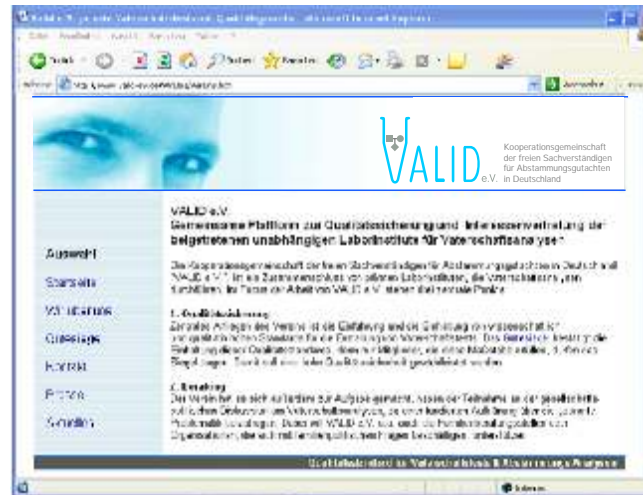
VALID e.V. Kooperationsgemeinschaft der freien Sachverständigen für Abstammungsgutachten in Deutschland

VALID e.V.
Gemeinsame Plattform zur Qualitätssicherung und Interessenvertretung der beigetretenen unabhängigen Laborinstitute für Vaterschaftsanalysen

Auswahl
Startseite
Mitglieder
Grundlagen
Kontakt
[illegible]
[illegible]

Die Kooperationsgemeinschaft der freien Sachverständigen für Abstammungsgutachten in Deutschland "VALID e.V." ist ein Zusammenschluss von privaten Laborinstituten, die Vaterschaftstests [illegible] durchführen. Im Fokus der Arbeit von VALID e.V. stehen drei zentrale Punkte

1. Qualitätssicherung
Zentrales Anliegen des Vereins ist die Einführung und die Einhaltung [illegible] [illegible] Standards für die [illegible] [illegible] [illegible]

2. Beratung
Der Verein hat es sich zur Aufgabe gemacht, Ansprechpartner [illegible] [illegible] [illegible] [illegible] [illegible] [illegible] VALID e.V. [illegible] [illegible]

Qualitätsstandard im Vaterschaftstest & Abstammungsgutachten

Internet